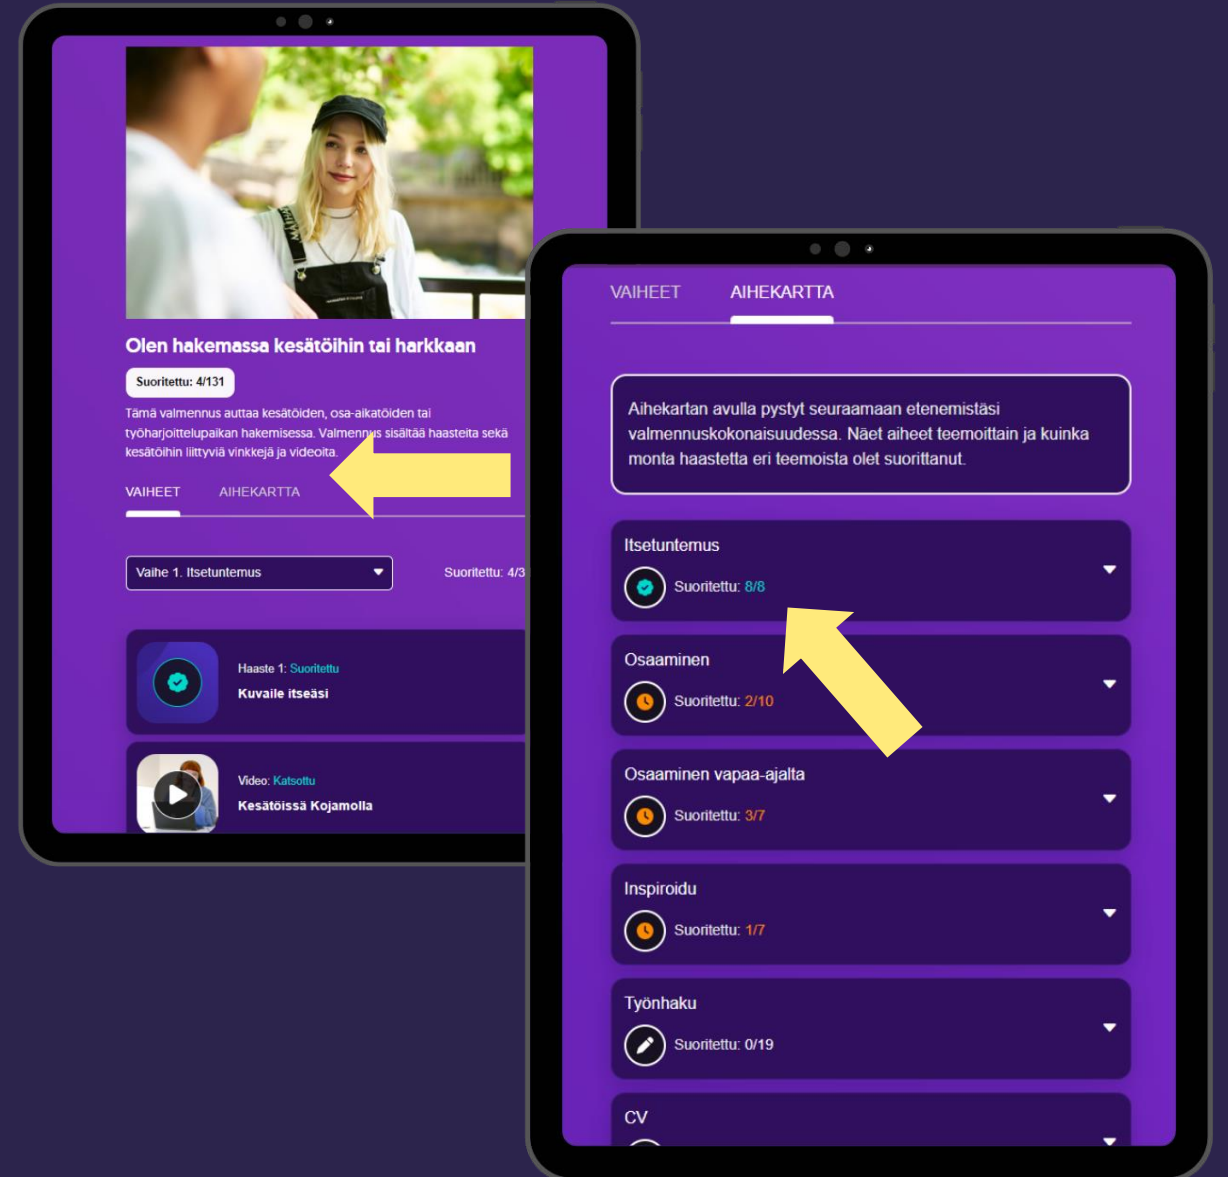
Olen hakemassa kesätöihin tai harkkaan

Suoritettu: 4/131

Tämä valmennus auttaa kesätöiden, osa-aikatöiden tai työharjoittelupaikan hakemisessa. Valmennus sisältää haasteita sekä kesätöihin liittyviä vinkkejä ja videoita.

VAIHEET AIHEKARTTA

Vaihe 1. Itsetuntemus

Suoritettu: 4/3

Haaste 1: Suoritettu
Kuvaile itseäsi

Video: Katsottu
Kesätöissä Kojamolla

VAIHEET AIHEKARTTA

Aihekartan avulla pystyt seuraamaan etenemistäsi valmennuskokonaisuudessa. Näet aiheet teemoittain ja kuinka monta haastetta eri teemoista olet suorittanut.

Itsetuntemus
Suoritettu: 8/8

Osaaminen
Suoritettu: 2/10

Osaaminen vapaa-ajalta
Suoritettu: 3/7

Inspiroidu
Suoritettu: 1/7

Työnhaku
Suoritettu: 0/19

CV